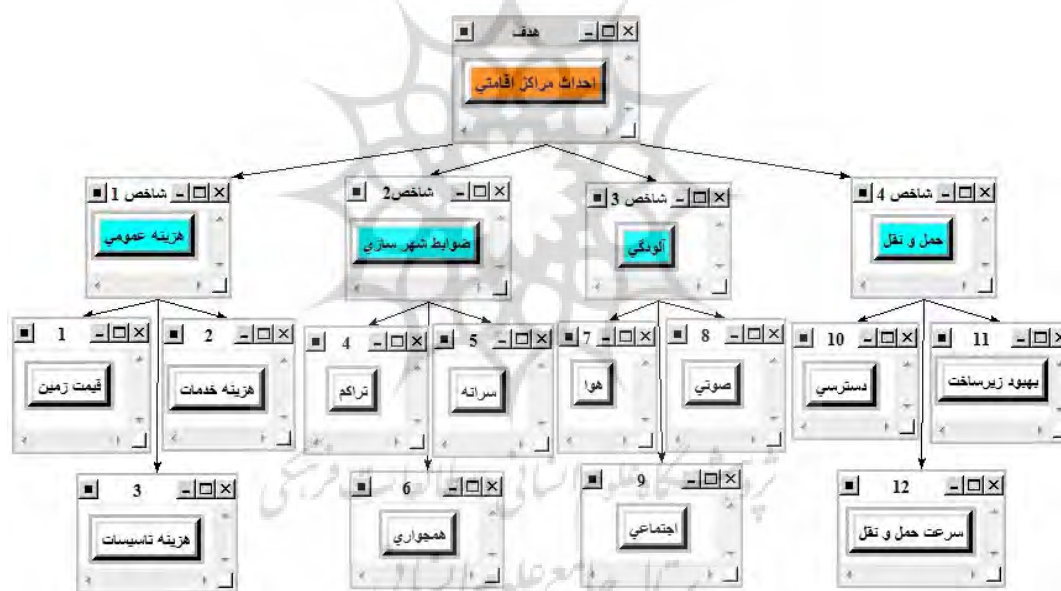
هدف
احداث مراكز اقامتي

شاخص 1
هزينه عمومي

شاخص2
ضوابط شهر سازي

شاخص 3
آلودگي

شاخص 4
حمل و نقل

1
قيمت زمين

2
هزينه خدمات

4
تراكم

5
سرانه

7
هوا

8
صوتي

10
دسترسي

11
بهبود زيرساخت

3
هزينه تاسيسات

6
همجواري

9
اجتماعي

12
سرعت حمل و نقل

پژوهشگاه علوم انسانی و مطالعات فرهنگی
پرتال جامع علوم انسانی